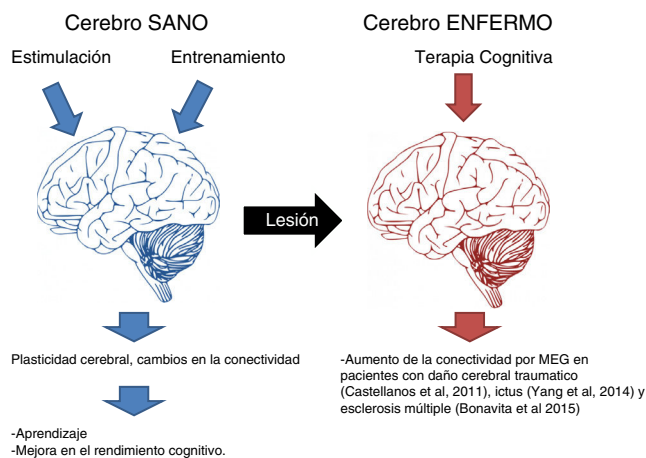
Cerebro SANO

Estimulación

Entrenamiento

Cerebro ENFERMO

Terapia Cognitiva

Lesión

Plasticidad cerebral, cambios en la conectividad

-Aprendizaje
-Mejora en el rendimiento cognitivo.

-Aumento de la conectividad por MEG en pacientes con daño cerebral traumatico (Castellanos et al, 2011), ictus (Yang et al, 2014) y esclerosis múltiple (Bonavita et al 2015)